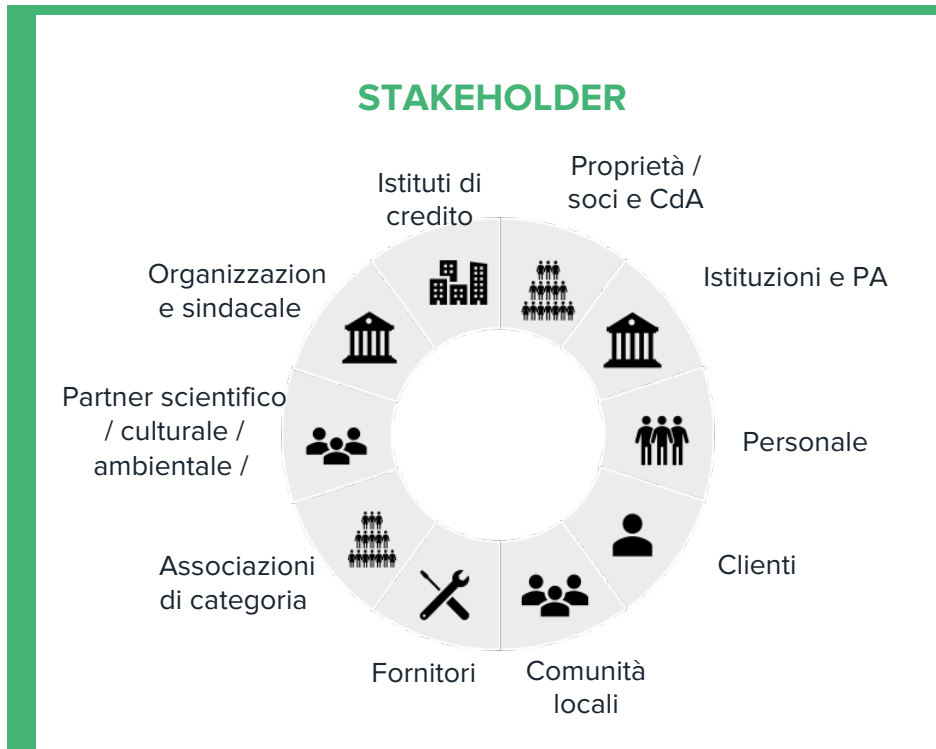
STAKEHOLDER

Istituti di credito

Proprietà / soci e CdA

Organizzazion e sindacale

Istituzioni e PA

Partner scientifico / culturale / ambientale /

Personale

Clienti

Associazioni di categoria

Fornitori

Comunità locali